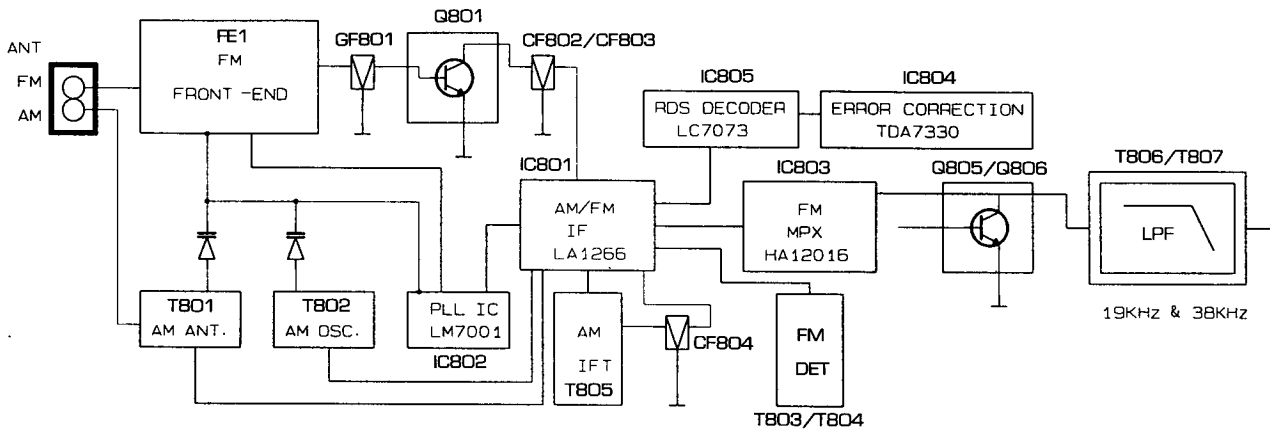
ANT
FM
AM

FE1
FM
FRONT -END

GF801

Q801

CF802/CF803

IC805
RDS DECODER
LC7073

IC804
ERROR CORRECTION
TDA7330

IC801
AM/FM
IF
LA1266

IC803
FM
MPX
HA12016

Q805/Q806

T806/T807
LPF

19KHz & 38KHz

T801
AM ANT.

T802
AM OSC.

PLL IC
LM7001
IC802

AM
IFT
T805

CF804

FM
DET
T803/T804